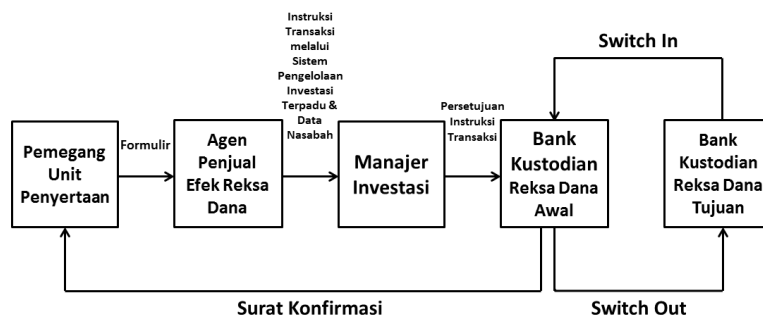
Pemegang Unit Penyertaan

Formulir

Agen Penjual Efek Reksa Dana

Instruksi Transaksi melalui Sistem Pengelolaan Investasi Terpadu & Data Nasabah

Manajer Investasi

Persetujuan Instruksi Transaksi

Bank Kustodian Reksa Dana Awal

Switch In

Bank Kustodian Reksa Dana Tujuan

Surat Konfirmasi

Switch Out